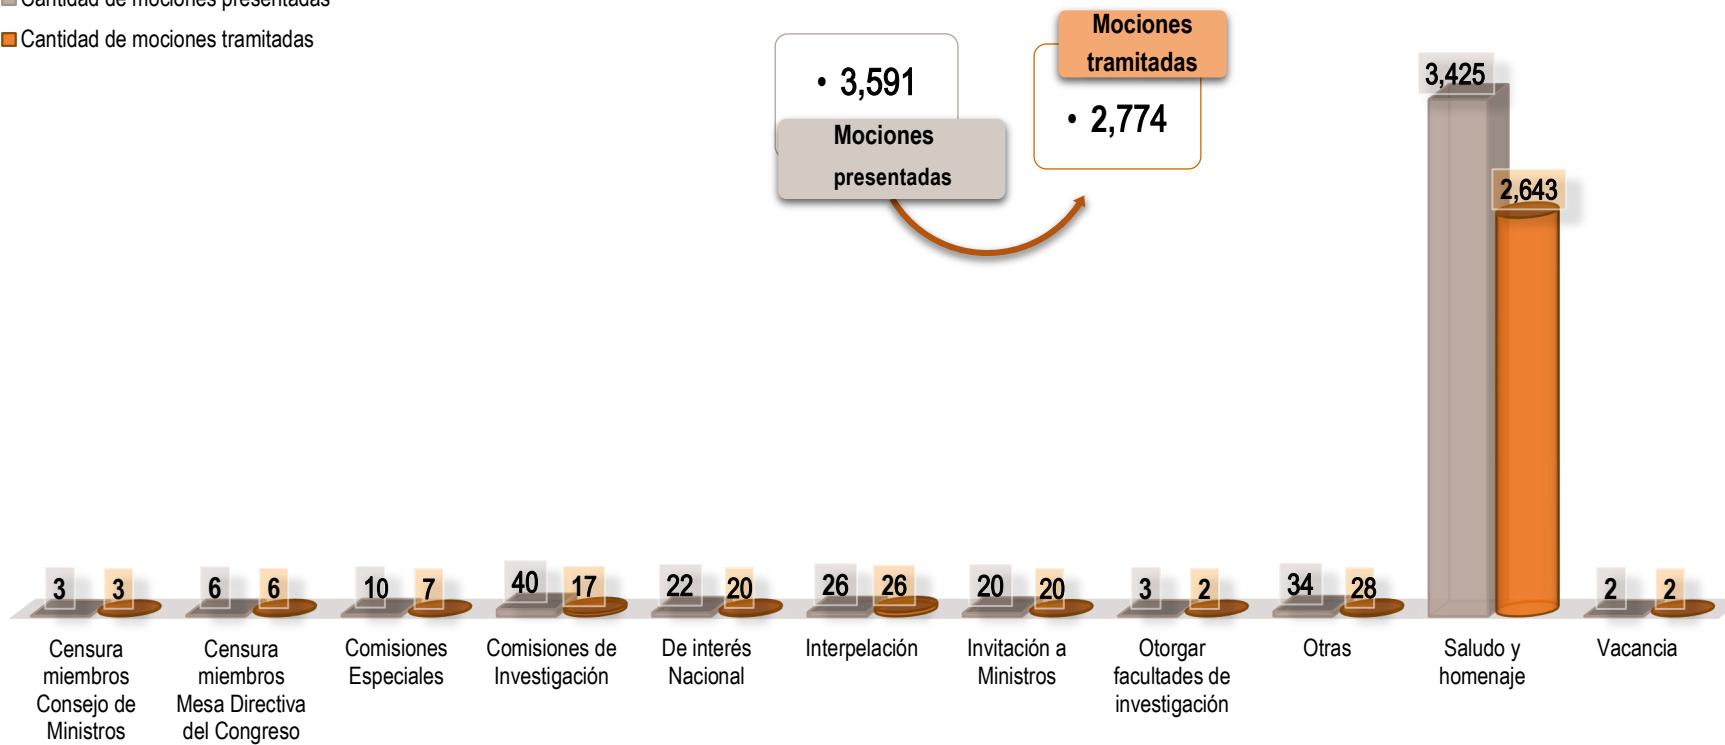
Cantidad de mociones presentadas
Cantidad de mociones tramitadas

• 3,591
Mociones presentadas

Mociones tramitadas
• 2,774

3 3 Censura miembros Consejo de Ministros
6 6 Censura miembros Mesa Directiva del Congreso
10 7 Comisiones Especiales
40 17 Comisiones de Investigación
22 20 De interés Nacional
26 26 Interpelación
20 20 Invitación a Ministros
3 2 Otorgar facultades de investigación
34 28 Otras
3,425 2,643 Saludo y homenaje
2 2 Vacancia